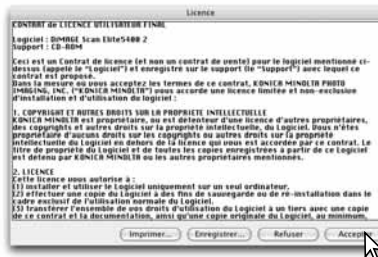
Licence

CONTRAT de LICENCE UTILISATEUR FINAL

Logiciel : DiMAGE Scan Elite5400 2
Support : CD-ROM

Ceci est un Contrat de licence (et non un contrat de vente) pour le logiciel mentionné ci-dessus (appelé le "Logiciel") et enregistré sur le support (le "Support") avec lequel ce contrat est proposé.
Dans la mesure où vous acceptez les termes de ce contrat, KONICA MINOLTA PHOTO IMAGING, INC. ("KONICA MINOLTA") vous accorde une licence limitée et non-exclusive d'installation et d'utilisation du Logiciel :

1. COPYRIGHT ET AUTRES DROITS SUR LA PROPRIETE INTELLECTUELLE
KONICA MINOLTA est propriétaire, ou est détenteur d'une licence d'autres propriétaires, des copyrights et autres droits sur la propriété intellectuelle, du Logiciel. Vous n'êtes propriétaire d'aucuns droits sur les copyrights ou autres droits sur la propriété intellectuelle du Logiciel en dehors de la licence qui vous est accordée par ce contrat. Le titre de propriété du Logiciel et de toutes les copies enregistrées à partir de ce Logiciel est détenu par KONICA MINOLTA ou les autres propriétaires mentionnés.

2. LICENCE
Cette licence vous autorise à :
(1) installer et utiliser le Logiciel uniquement sur un seul ordinateur,
(2) effectuer une copie du Logiciel à des fins de sauvegarde ou de ré-installation dans le cadre exclusif de l'utilisation normale du Logiciel,
(3) transférer l'ensemble de vos droits d'utilisation du Logiciel à un tiers avec une copie de ce contrat et la documentation, ainsi qu'une copie originale du Logiciel, au minimum,

Imprimer... Enregistrer... Refuser Accepter